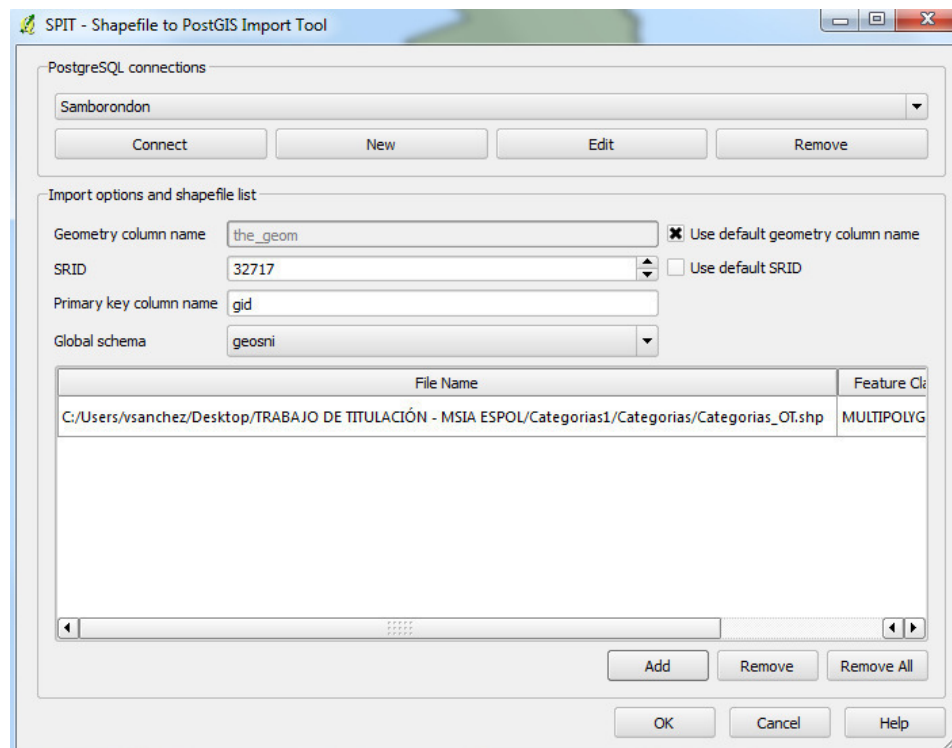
SPIT - Shapefile to PostGIS Import Tool

PostgreSQL connections

Samborondon

Connect New Edit Remove

Import options and shapefile list

Geometry column name the_geom

Use default geometry column name

SRID 32717

Use default SRID

Primary key column name gid

Global schema geosni

| File Name | Feature Cl |
|---|---|
| C:/Users/vsanchez/Desktop/TRABAJO DE TITULACIÓN - MSIA ESPOL/Categorias1/Categorias/Categorias_OT.shp | MULTIPOLYG |

Add Remove Remove All

OK Cancel Help